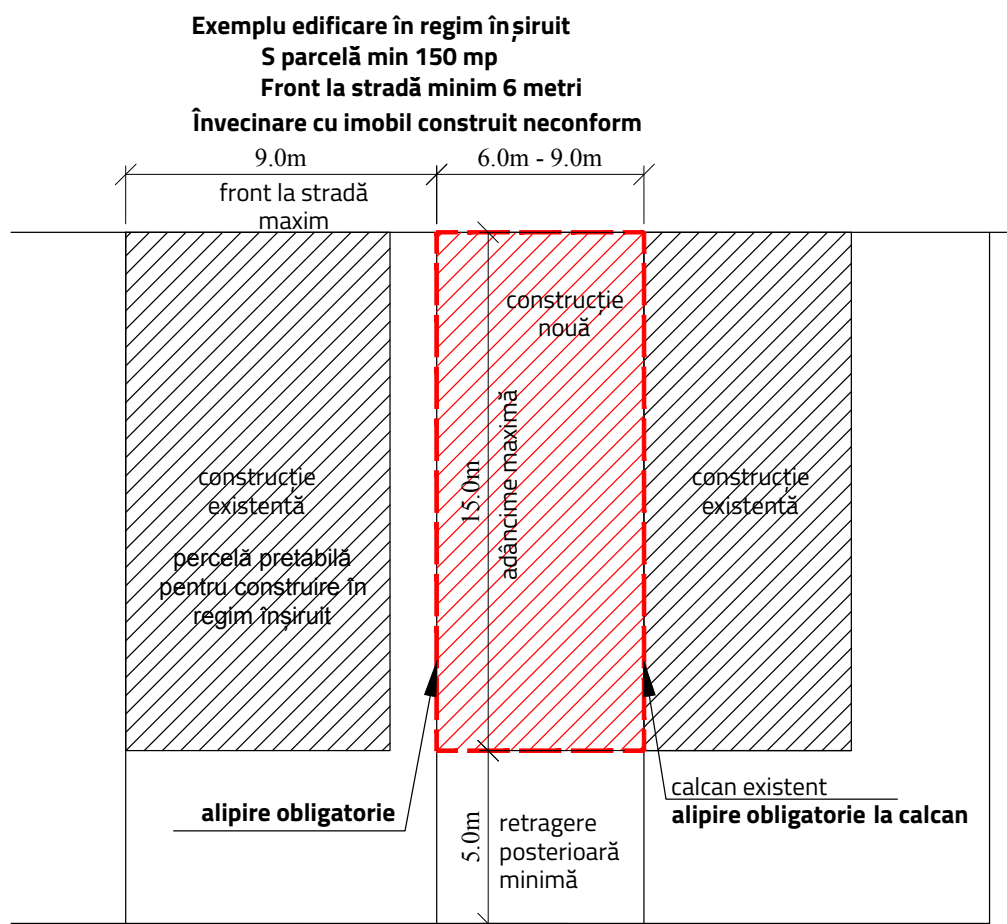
Exemplu edificare în regim înșiruit
S parcelă min 150 mp
Front la stradă minim 6 metri
Învecinare cu imobil construit neconform

9.0m

front la stradă maxim

6.0m - 9.0m

construcție nouă

15.0m

adâncime maximă

construcție existentă

percelă pretabilă pentru construire în regim înșiruit

construcție existentă

alipire obligatorie

calcan existent
alipire obligatorie la calcan

5.0m

retragere posterioară minimă